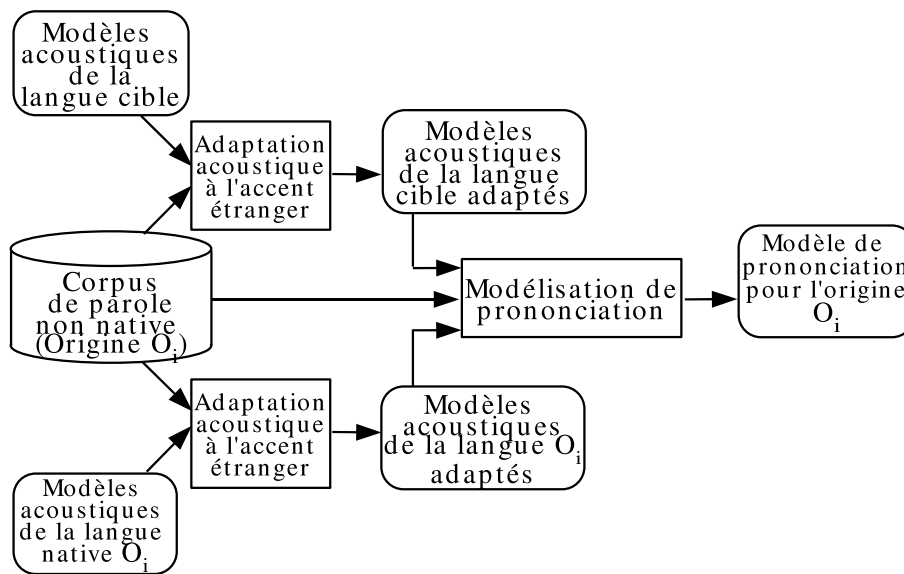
Modèles acoustiques de la langue cible

Adaptation acoustique à l'accent étranger

Modèles acoustiques de la langue cible adaptés

Corpus de parole non native (Origine $O_i$)

Modélisation de prononciation

Modèle de prononciation pour l'origine $O_i$

Adaptation acoustique à l'accent étranger

Modèles acoustiques de la langue $O_i$ adaptés

Modèles acoustiques de la langue native $O_i$